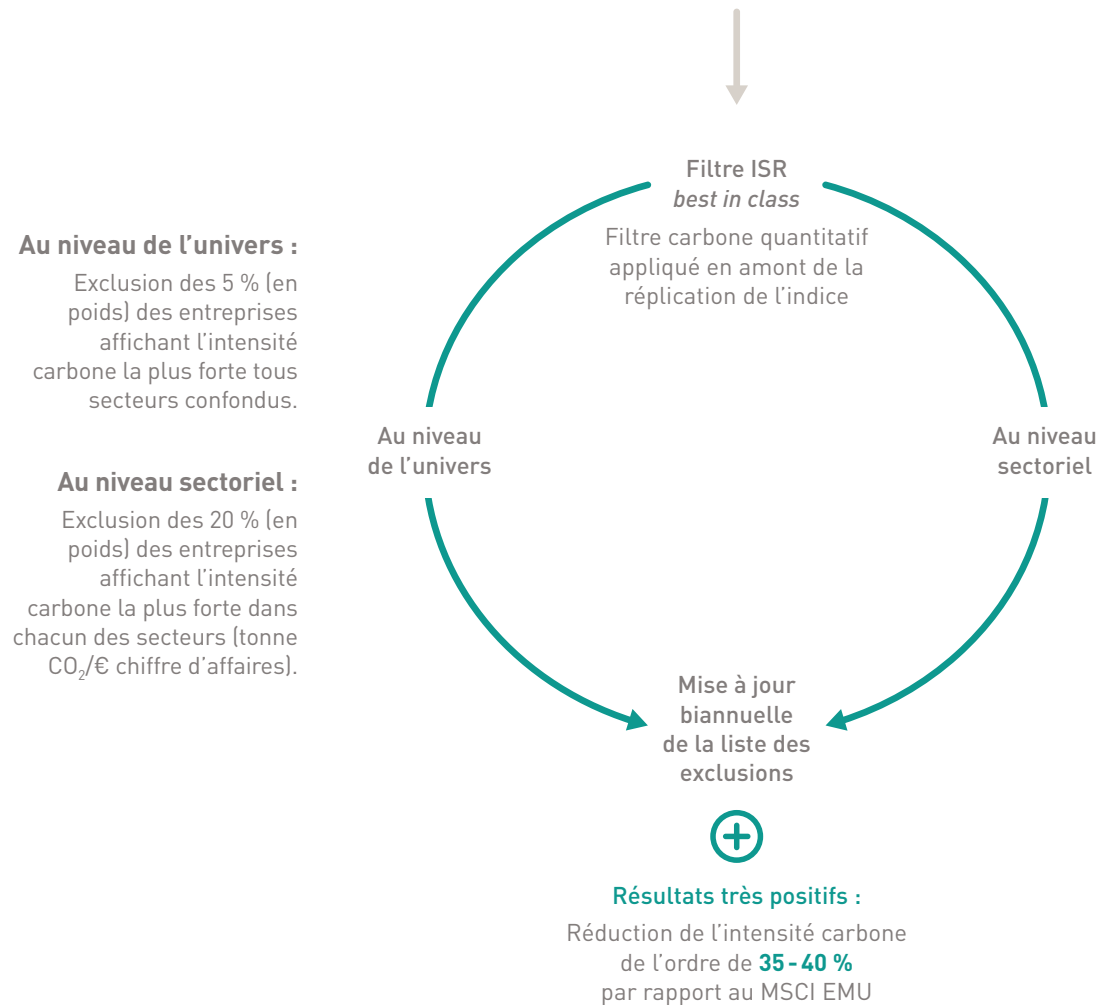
Au niveau de l'univers :

Exclusion des 5 % (en poids) des entreprises affichant l'intensité carbone la plus forte tous secteurs confondus.

Au niveau sectoriel :

Exclusion des 20 % (en poids) des entreprises affichant l'intensité carbone la plus forte dans chacun des secteurs (tonne $CO_2$/€ chiffre d'affaires).

Filtre ISR
*best in class*

Filtre carbone quantitatif appliqué en amont de la réplication de l'indice

Au niveau de l'univers

Au niveau sectoriel

Mise à jour biannuelle de la liste des exclusions

Résultats très positifs :

Réduction de l'intensité carbone de l'ordre de **35 - 40 %** par rapport au MSCI EMU